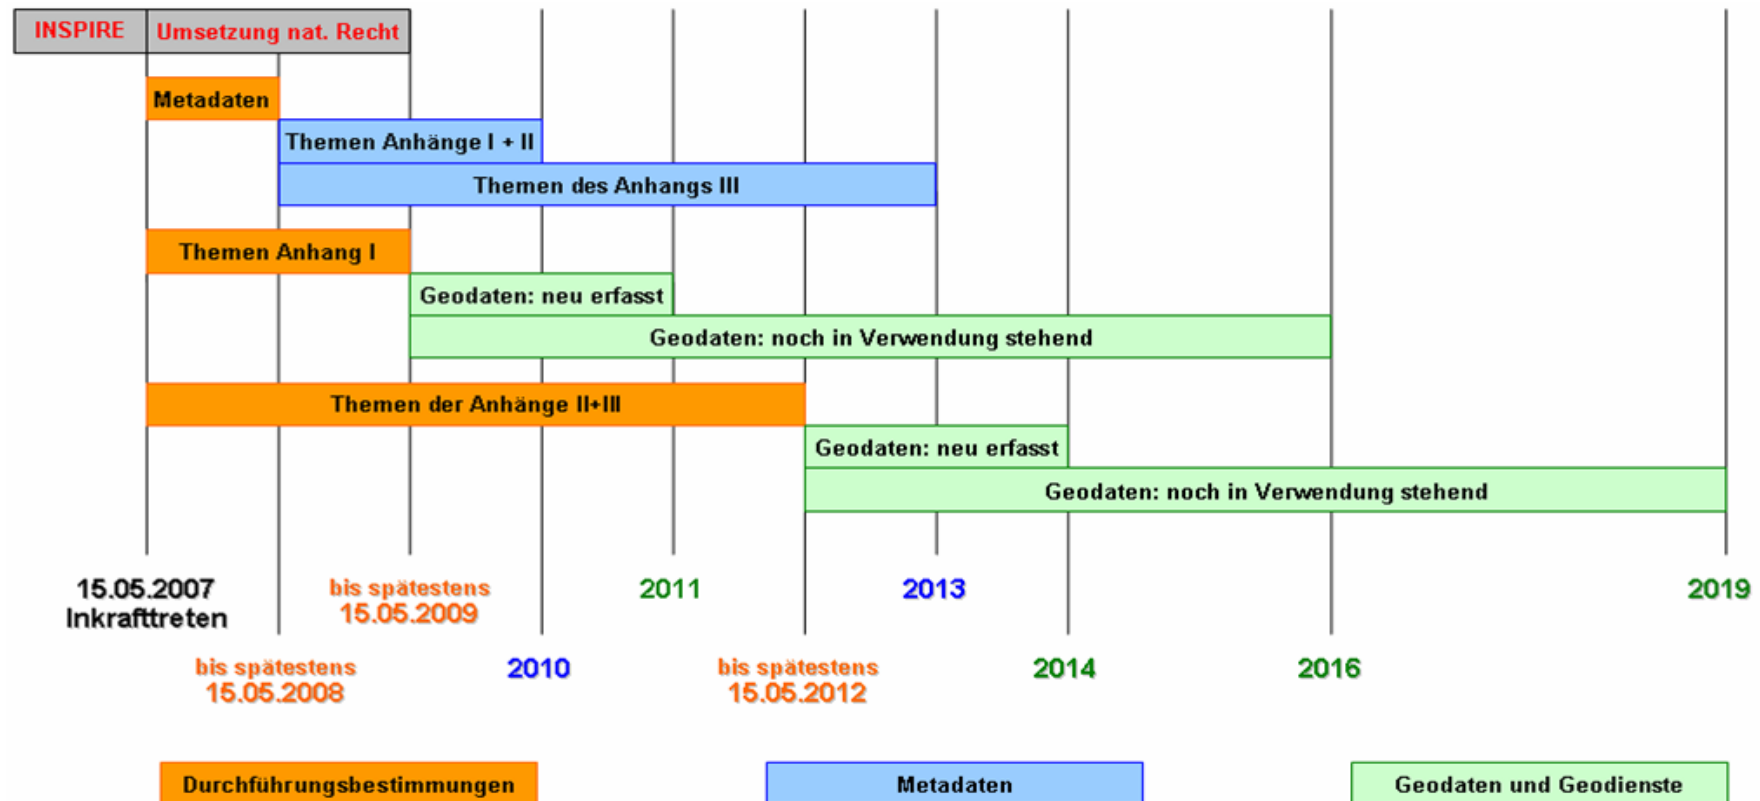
INSPIRE | Umsetzung nat. Recht

Metadaten

Themen Anhänge I + II

Themen des Anhangs III

Themen Anhang I

Geodaten: neu erfasst

Geodaten: noch in Verwendung stehend

Themen der Anhänge II+III

Geodaten: neu erfasst

Geodaten: noch in Verwendung stehend

15.05.2007
Inkrafttreten

bis spätestens
15.05.2009

2011

2013

2019

bis spätestens
15.05.2008

2010

bis spätestens
15.05.2012

2014

2016

Durchführungsbestimmungen

Metadaten

Geodaten und Geodienste